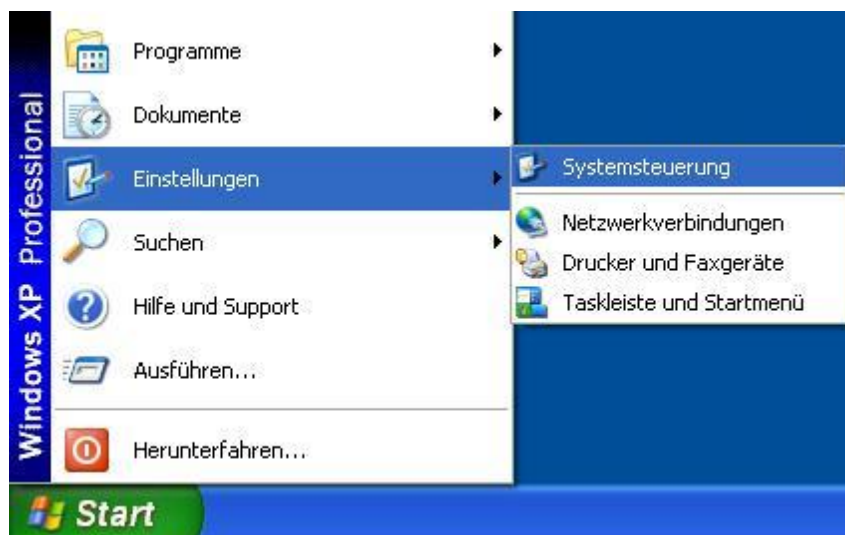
Windows XP Professional

Programme

Dokumente

Einstellungen

Systemsteuerung

Netzwerkverbindungen

Drucker und Faxgeräte

Taskleiste und Startmenü

Suchen

Hilfe und Support

Ausführen...

Herunterfahren...

Start